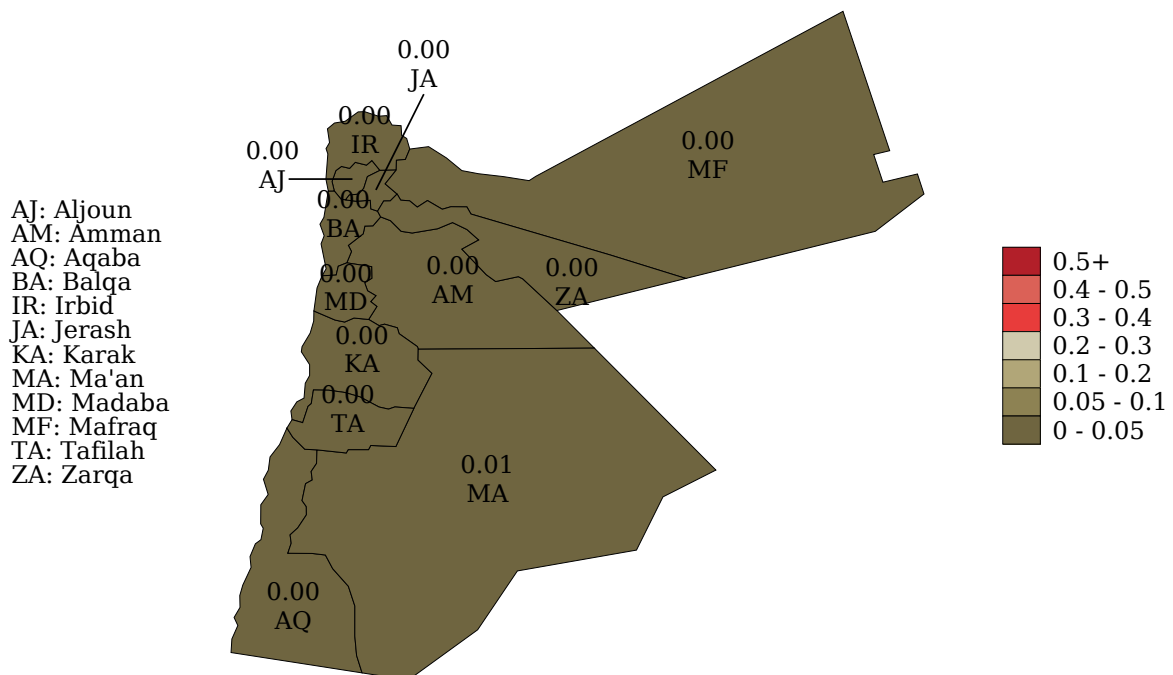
AJ: Aljoun
AM: Amman
AQ: Aqaba
BA: Balqa
IR: Irbid
JA: Jerash
KA: Karak
MA: Ma'an
MD: Madaba
MF: Mafraq
TA: Tafilah
ZA: Zarqa

0.00
JA

0.00
IR

0.00
AJ

0.00
BA

0.00
MF

0.00
MD

0.00
AM

0.00
ZA

0.00
KA

0.00
TA

0.01
MA

0.00
AQ

0.5+
0.4 - 0.5
0.3 - 0.4
0.2 - 0.3
0.1 - 0.2
0.05 - 0.1
0 - 0.05